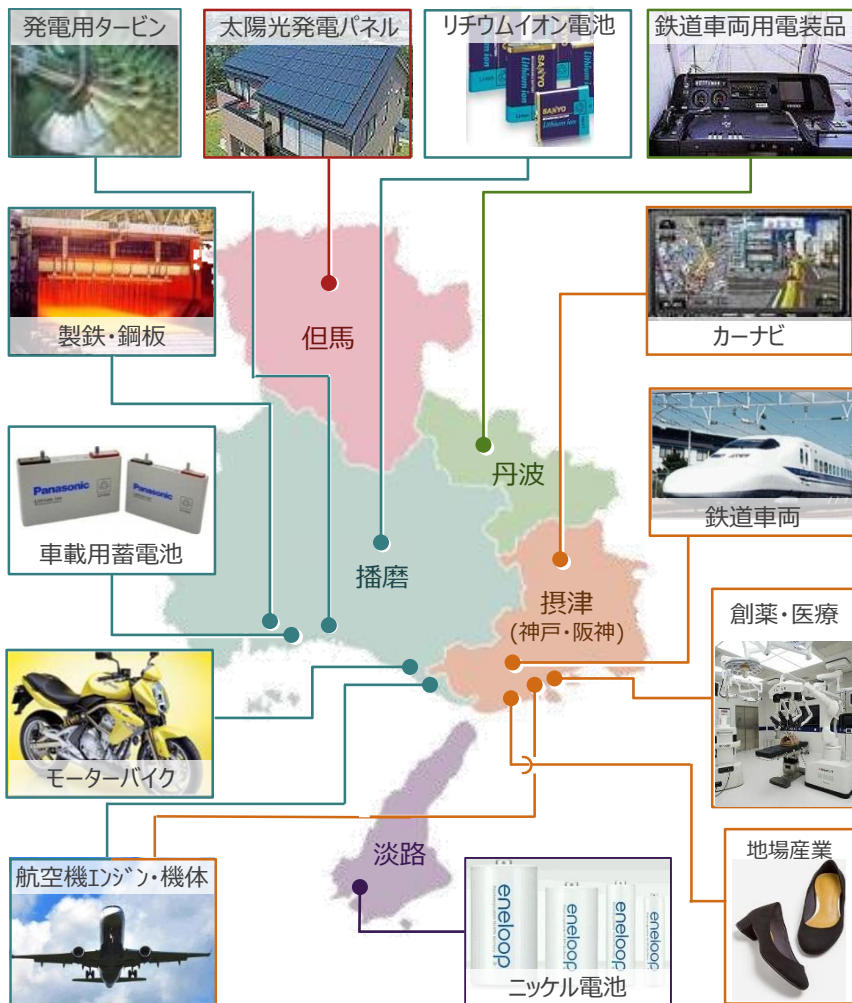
発電用タービン

太陽光発電パネル

リチウムイオン電池

鉄道車両用電装品

製鉄・鋼板

カーナビ

但馬

丹波

鉄道車両

Panasonic

Panasonic

車載用蓄電池

播磨

摂津
(神戸・阪神)

創薬・医療

モーターバイク

地場産業

淡路

航空機ｴﾝｼﾞﾝ・機体

eneloop

eneloop

eneloop

eneloop

ニッケル電池